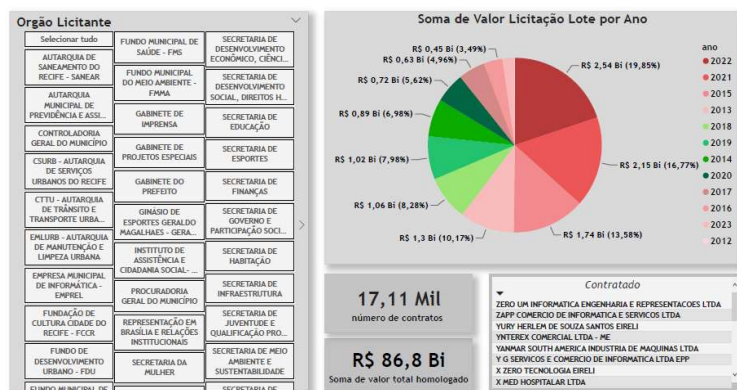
Orgão Licitante

Selecionar tudo
AUTARQUIA DE SANEAMENTO DO RECIFE - SANEAR
AUTARQUIA MUNICIPAL DE PREVIDÊNCIA E ASSI...
CONTROLADORIA GERAL DO MUNICÍPIO
CSURB - AUTARQUIA DE SERVIÇOS URBANOS DO RECIFE
CTTU - AUTARQUIA DE TRÂNSITO E TRANSPORTE URBA...
EMLURB - AUTARQUIA DE MANUTENÇÃO E LIMPEZA URBANA
EMPRESA MUNICIPAL DE INFORMÁTICA - EMPREL
FUNDAÇÃO DE CULTURA CIDADE DO RECIFE - FCCR
FUNDO DE DESENVOLVIMENTO URBANO - FDU
FUNDO MUNICIPAL DE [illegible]

FUNDO MUNICIPAL DE SAÚDE - FMS
FUNDO MUNICIPAL DO MEIO AMBIENTE - FMMA
GABINETE DE IMPRENSA
GABINETE DE PROJETOS ESPECIAIS
GABINETE DO PREFEITO
GINASIO DE ESPORTES GERALDO MAGALHAES - GERA...
INSTITUTO DE ASSISTÊNCIA E CIDADANIA SOCIAL- ...
PROCURADORIA GERAL DO MUNICÍPIO
REPRESENTAÇÃO EM BRASÍLIA E RELAÇÕES INSTITUCIONAIS
SECRETARIA DA MULHER

SECRETARIA DE DESENVOLVIMENTO ECONÔMICO, CIÊNCI...
SECRETARIA DE DESENVOLVIMENTO SOCIAL, DIREITOS H...
SECRETARIA DE EDUCAÇÃO
SECRETARIA DE ESPORTES
SECRETARIA DE FINANÇAS
SECRETARIA DE GOVERNO E PARTICIPAÇÃO SOCI...
SECRETARIA DE HABITAÇÃO
SECRETARIA DE INFRAESTRUTURA
SECRETARIA DE JUVENTUDE E QUALIFICAÇÃO PRO...
SECRETARIA DE MEIO AMBIENTE E SUSTENTABILIDADE
SECRETARIA DE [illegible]

Soma de Valor Licitação Lote por Ano

R$ 0,45 Bi (3,49%)
R$ 0,63 Bi (4,96%)
R$ 0,72 Bi (5,62%)
R$ 0,89 Bi (6,98%)
R$ 1,02 Bi (7,98%)
R$ 1,06 Bi (8,28%)
R$ 1,3 Bi (10,17%)
R$ 1,74 Bi (13,58%)
R$ 2,15 Bi (16,77%)
R$ 2,54 Bi (19,85%)

ano
2022
2021
2015
2013
2018
2019
2014
2020
2017
2016
2023
2012

17,11 Mil
número de contratos

R$ 86,8 Bi
Soma de valor total homologado

Contratado
ZERO UM INFORMATICA ENGENHARIA E REPRESENTACOES LTDA
ZAPP COMERCIO DE INFORMATICA E SERVICOS LTDA
YURY HERLEM DE SOUZA SANTOS EIRELI
YNTEREX COMERCIAL LTDA - ME
YANMAR SOUTH AMERICA INDUSTRIA DE MAQUINAS LTDA
Y G SERVICOS E COMERCIO DE INFORMATICA LTDA EPP
X ZERO TECNOLOGIA EIRELI
X MED HOSPITALAR LTDA